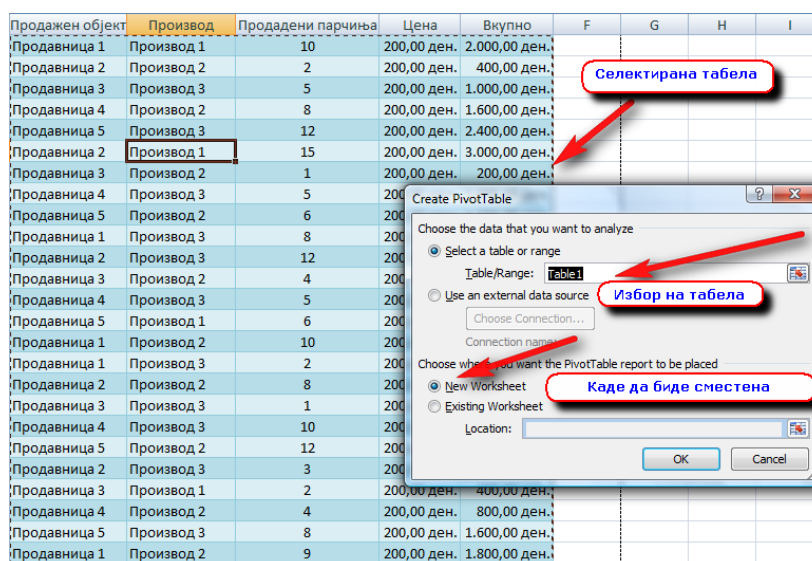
| Продажен објект | Производ | Продадени парчиња | Цена | Вкупно | F | G | H |
|---|---|---|---|---|---|---|---|
| Продавница 1 | Производ 1 | 10 | 200,00 ден. | 2.000,00 ден. | | | |
| Продавница 2 | Производ 2 | 2 | 200,00 ден. | 400,00 ден. | | | |
| Продавница 3 | Производ 3 | 5 | 200,00 ден. | 1.000,00 ден. | | | |
| Продавница 4 | Производ 2 | 8 | 200,00 ден. | 1.600,00 ден. | | | |
| Продавница 5 | Производ 3 | 12 | 200,00 ден. | 2.400,00 ден. | | | |
| Продавница 2 | Производ 1 | 15 | 200,00 ден. | 3.000,00 ден. | | | |
| Продавница 3 | Производ 2 | 1 | 200,00 ден. | 200,00 ден. | | | |
| Продавница 4 | Производ 3 | 5 | 200 | | | | |
| Продавница 5 | Производ 2 | 6 | 200 | | | | |
| Продавница 1 | Производ 3 | 8 | 200 | | | | |
| Продавница 2 | Производ 3 | 12 | 200 | | | | |
| Продавница 3 | Производ 2 | 4 | 200 | | | | |
| Продавница 4 | Производ 3 | 5 | 200 | | | | |
| Продавница 5 | Производ 1 | 6 | 200 | | | | |
| Продавница 1 | Производ 2 | 10 | 200 | | | | |
| Продавница 1 | Производ 3 | 2 | 200 | | | | |
| Продавница 2 | Производ 2 | 8 | 200 | | | | |
| Продавница 3 | Производ 3 | 1 | 200 | | | | |
| Продавница 4 | Производ 3 | 10 | 200 | | | | |
| Продавница 5 | Производ 2 | 12 | 200 | | | | |
| Продавница 2 | Производ 3 | 3 | 200 | | | | |
| Продавница 3 | Производ 1 | 2 | 200,00 ден. | 400,00 ден. | | | |
| Продавница 4 | Производ 2 | 4 | 200,00 ден. | 800,00 ден. | | | |
| Продавница 5 | Производ 3 | 8 | 200,00 ден. | 1.600,00 ден. | | | |
| Продавница 1 | Производ 2 | 9 | 200,00 ден. | 1.800,00 ден. | | | |

Селектирана табела

Create PivotTable
Choose the data that you want to analyze
Select a table or range
Table/Range: Table1
Use an external data source
Choose Connection...
Connection name
Choose whe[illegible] you want the PivotTable report to be placed
New Worksheet
Existing Worksheet
Location:
OK
Cancel

Избор на табела

Каде да биде сместена